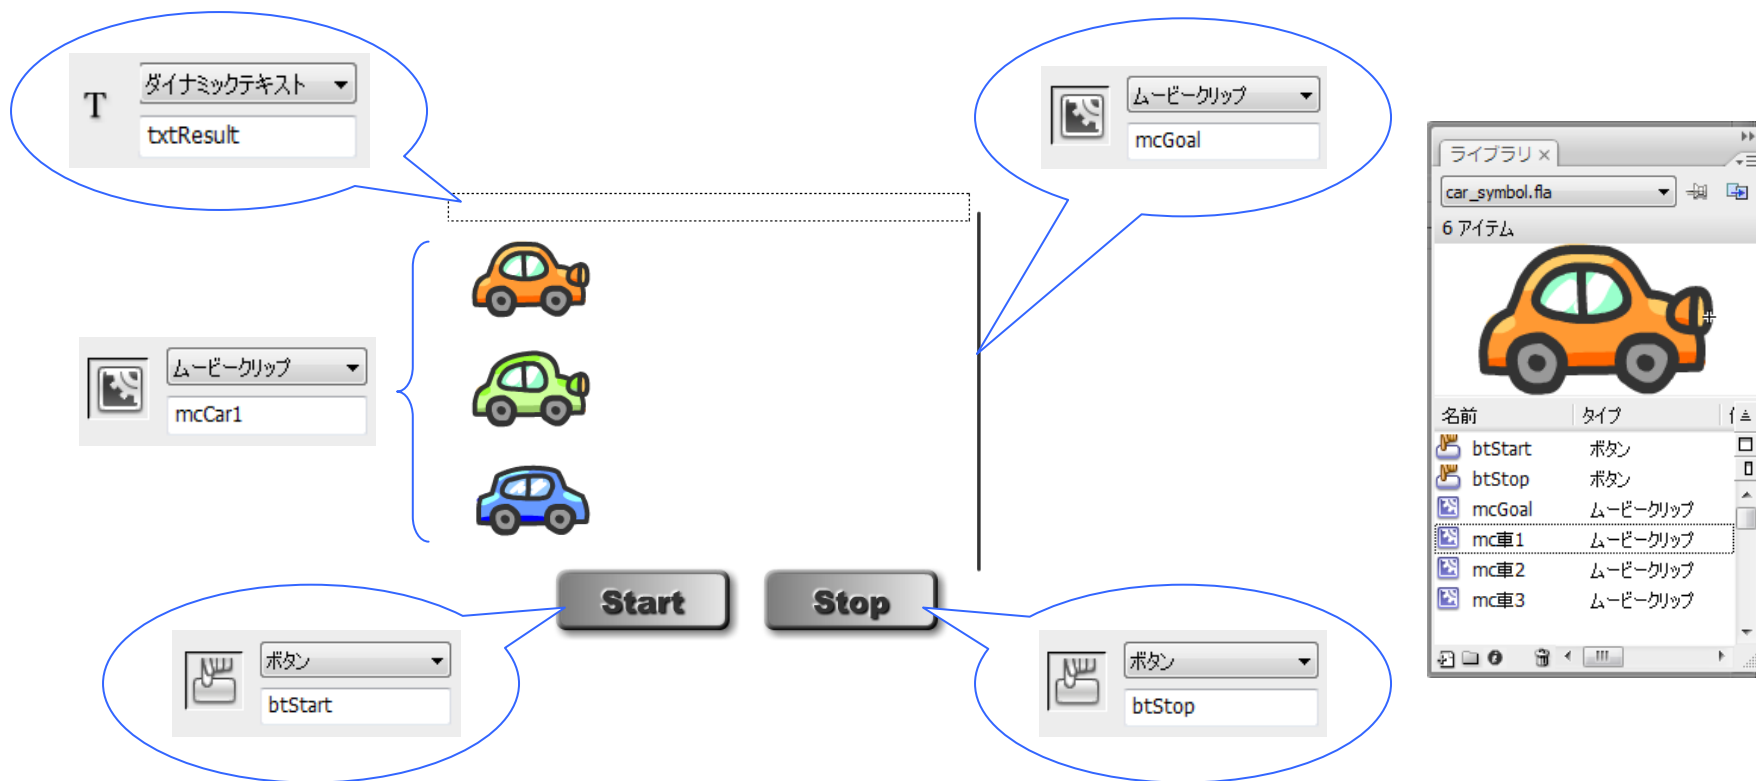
T ダイナミックテキスト
txtResult

ムービークリップ
mcGoal

ムービークリップ
mcCar1

Start

Stop

ボタン
btStart

ボタン
btStop

ライブラリ ×
car_symbol.fla
6 アイテム

| 名前 | タイプ |
|---|---|
| btStart | ボタン |
| btStop | ボタン |
| mcGoal | ムービークリップ |
| mc車1 | ムービークリップ |
| mc車2 | ムービークリップ |
| mc車3 | ムービークリップ |